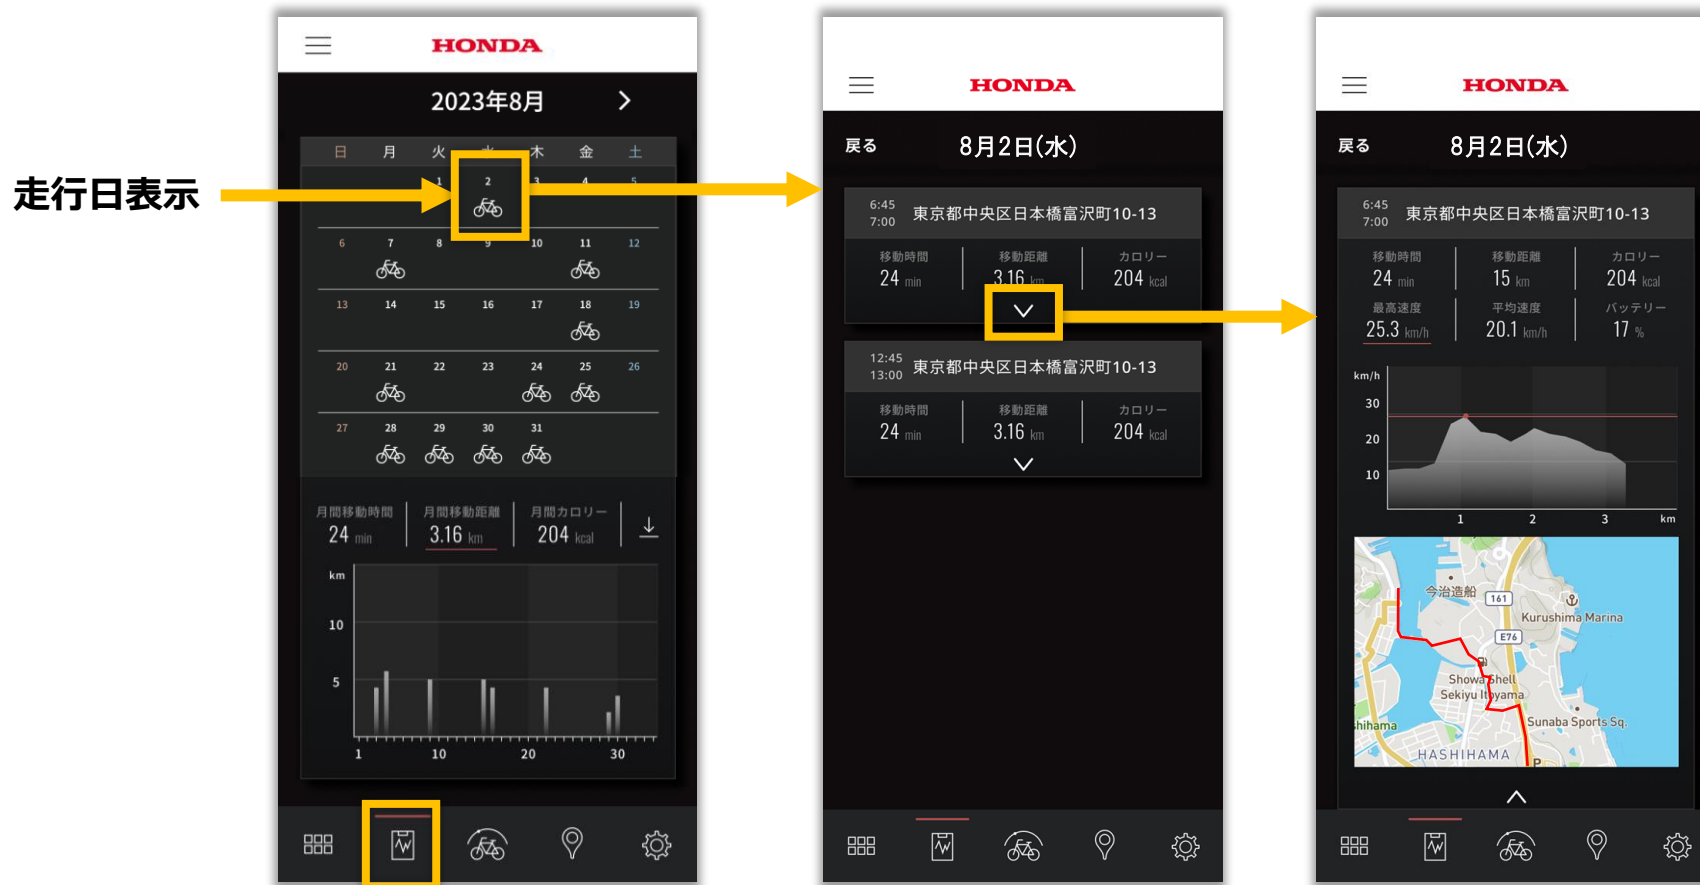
走行日表示

HONDA

2023年8月

| 日 | 月 | 火 | 水 | 木 | 金 | 土 |
|---|---|---|---|---|---|---|
| | | 1 | 2 | 3 | 4 | 5 |
| 6 | 7 | 8 | 9 | 10 | 11 | 12 |
| 13 | 14 | 15 | 16 | 17 | 18 | 19 |
| 20 | 21 | 22 | 23 | 24 | 25 | 26 |
| 27 | 28 | 29 | 30 | 31 | | |

月間移動時間 24 min
月間移動距離 3.16 km
月間カロリー 204 kcal

km
10
5
1 10 20 30

HONDA

戻る 8月2日(水)

6:45
7:00
東京都中央区日本橋富沢町10-13
移動時間 24 min
移動距離 3.16 km
カロリー 204 kcal

12:45
13:00
東京都中央区日本橋富沢町10-13
移動時間 24 min
移動距離 3.16 km
カロリー 204 kcal

HONDA

戻る 8月2日(水)

6:45
7:00
東京都中央区日本橋富沢町10-13
移動時間 24 min
移動距離 15 km
カロリー 204 kcal
最高速度 25.3 km/h
平均速度 20.1 km/h
バッテリー 17 %

km/h
30
20
10
1 2 3 km

今治造船
161
Kurushima Marina
E76
Showa Shell
Sekiyu Itoyama
Sunaba Sports Sq.
hihama
HASHIHAMA